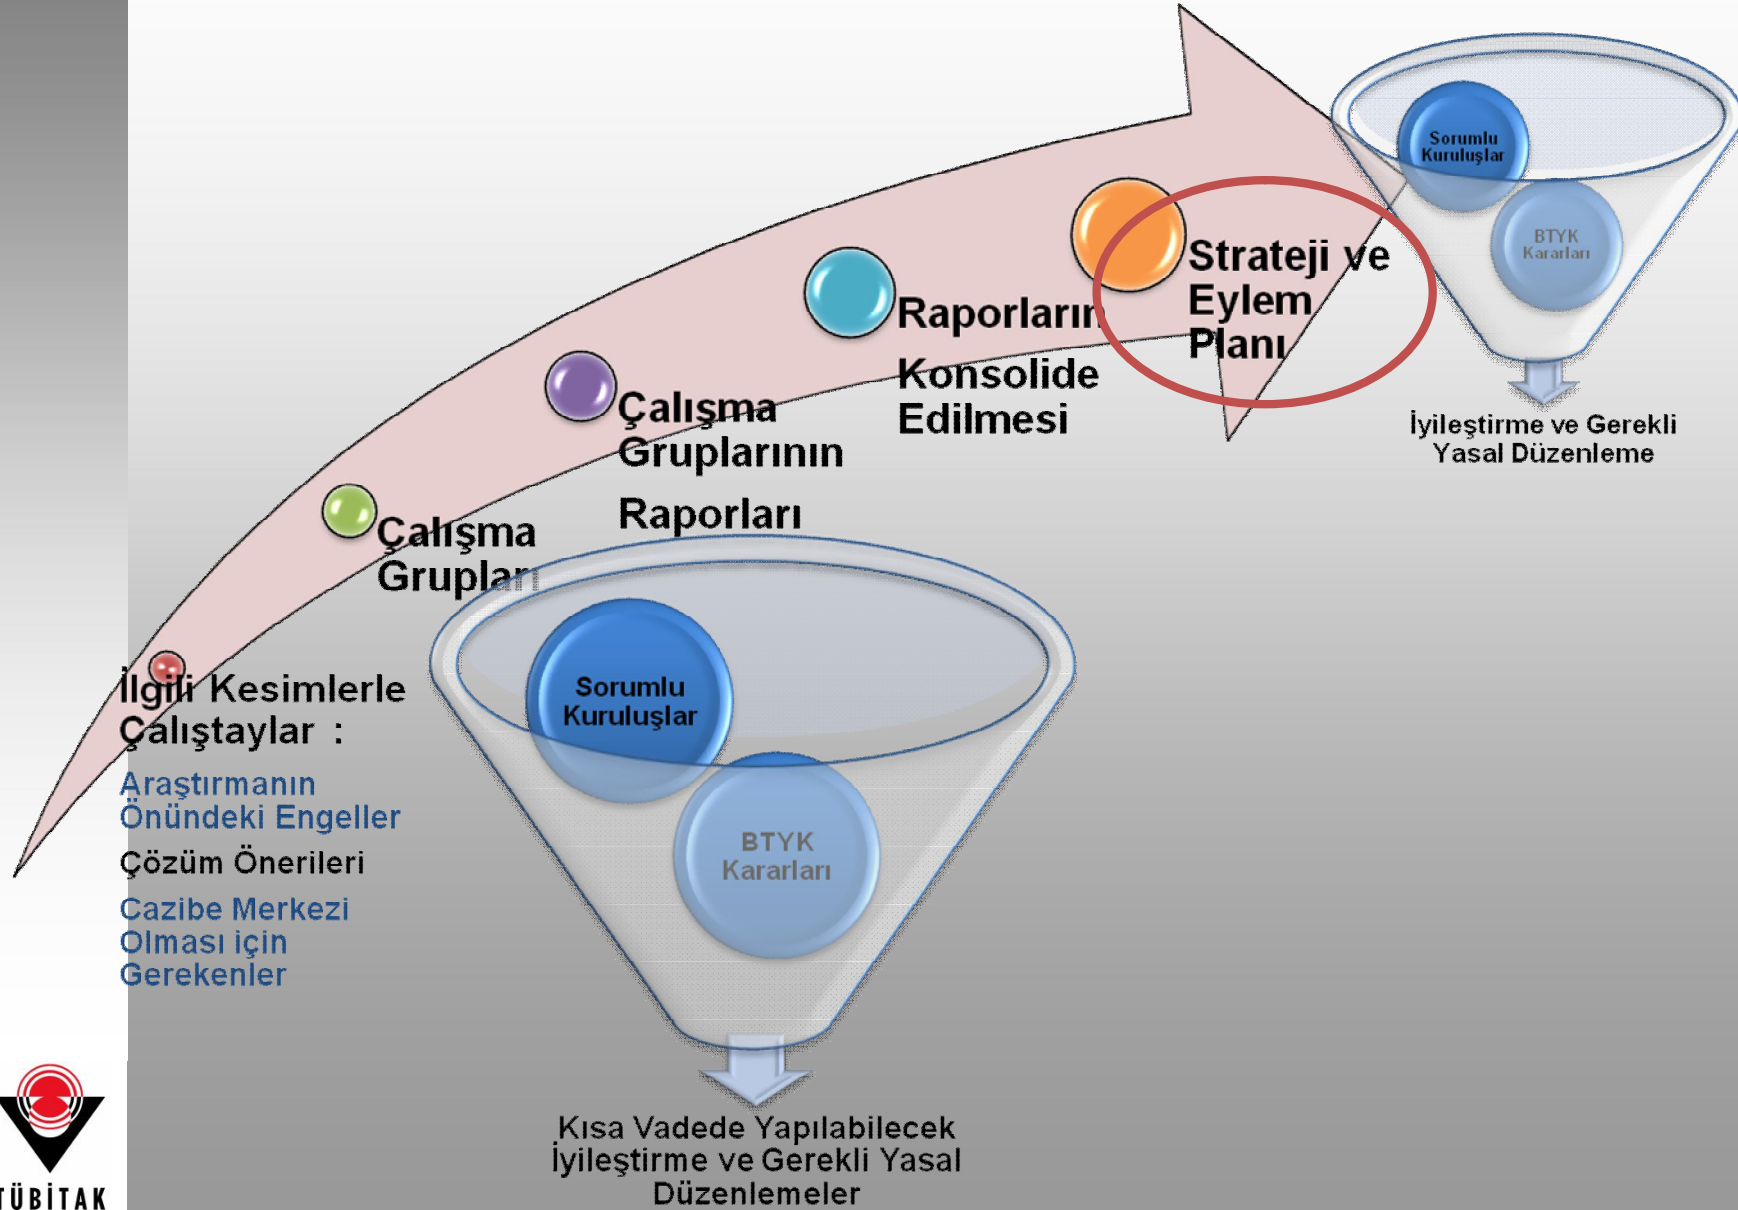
Sorumlu Kuruluşlar

BTYK Kararları

İyileştirme ve Gerekli Yasal Düzenleme

Strateji ve Eylem Planı

Raporların Konsolide Edilmesi

Çalışma Gruplarının Raporları

Çalışma Grupları

İlgili Kesimlerle Çalıştaylar :

Araştırmanın Önündeki Engeller

Çözüm Önerileri

Cazibe Merkezi Olması için Gerekenler

Sorumlu Kuruluşlar

BTYK Kararları

Kısa Vadede Yapılabilecek İyileştirme ve Gerekli Yasal Düzenlemeler

TÜBİTAK